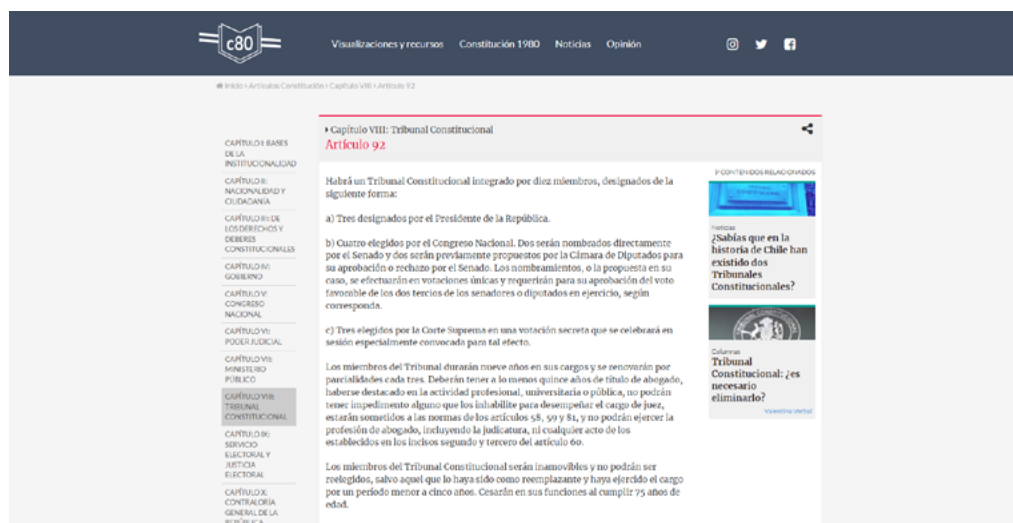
c80

Visualizaciones y recursos Constitución 1980 Noticias Opinión

Inicio › Artículos Constitución › Capítulo VIII › Artículo 92

CAPÍTULO I: BASES DE LA INSTITUCIONALIDAD

CAPÍTULO II: NACIONALIDAD Y CIUDADANÍA

CAPÍTULO III: DE LOS DERECHOS Y DEBERES CONSTITUCIONALES

CAPÍTULO IV: GOBIERNO

CAPÍTULO V: CONGRESO NACIONAL

CAPÍTULO VI: PODER JUDICIAL

CAPÍTULO VII: MINISTERIO PÚBLICO

CAPÍTULO VIII: TRIBUNAL CONSTITUCIONAL

CAPÍTULO IX: SERVICIO ELECTORAL Y JUSTICIA ELECTORAL

CAPÍTULO X: CONTRALORÍA GENERAL DE LA REPÚBLICA

› Capítulo VIII: Tribunal Constitucional
Artículo 92

Habrá un Tribunal Constitucional integrado por diez miembros, designados de la siguiente forma:

a) Tres designados por el Presidente de la República.

b) Cuatro elegidos por el Congreso Nacional. Dos serán nombrados directamente por el Senado y dos serán previamente propuestos por la Cámara de Diputados para su aprobación o rechazo por el Senado. Los nombramientos, o la propuesta en su caso, se efectuarán en votaciones únicas y requerirán para su aprobación del voto favorable de los dos tercios de los senadores o diputados en ejercicio, según corresponda.

c) Tres elegidos por la Corte Suprema en una votación secreta que se celebrará en sesión especialmente convocada para tal efecto.

Los miembros del Tribunal durarán nueve años en sus cargos y se renovarán por parcialidades cada tres. Deberán tener a lo menos quince años de título de abogado, haberse destacado en la actividad profesional, universitaria o pública, no podrán tener impedimento alguno que los inhabilite para desempeñar el cargo de juez, estarán sometidos a las normas de los artículos 58, 59 y 81, y no podrán ejercer la profesión de abogado, incluyendo la judicatura, ni cualquier acto de los establecidos en los incisos segundo y tercero del artículo 60.

Los miembros del Tribunal Constitucional serán inamovibles y no podrán ser reelegidos, salvo aquel que lo haya sido como reemplazante y haya ejercido el cargo por un período menor a cinco años. Cesarán en sus funciones al cumplir 75 años de edad.

CONTENIDOS RELACIONADOS

Noticias
¿Sabías que en la historia de Chile han existido dos Tribunales Constitucionales?

Columnas
Tribunal Constitucional: ¿es necesario eliminarlo?
Valentina Verbal